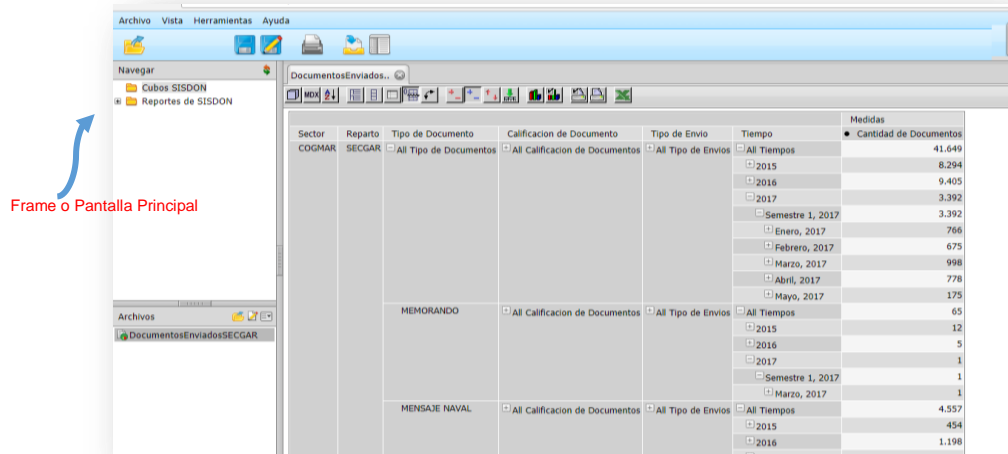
Archivo Vista Herramientas Ayuda

Navegar
Cubos SISDON
Reportes de SISDON

Frame o Pantalla Principal

Archivos
DocumentosEnviadosSECGAR

DocumentosEnviados..

MDX

|  |  |  |  |  |  | Medidas |
|---|---|---|---|---|---|---|
| Sector | Reparto | Tipo de Documento | Calificacion de Documento | Tipo de Envio | Tiempo | Cantidad de Documentos |
| COGMAR | SECGAR | All Tipo de Documentos | All Calificacion de Documentos | All Tipo de Envios | All Tiempos | 41.649 |
|  |  |  |  |  | 2015 | 8.294 |
|  |  |  |  |  | 2016 | 9.405 |
|  |  |  |  |  | 2017 | 3.392 |
|  |  |  |  |  | Semestre 1, 2017 | 3.392 |
|  |  |  |  |  | Enero, 2017 | 766 |
|  |  |  |  |  | Febrero, 2017 | 675 |
|  |  |  |  |  | Marzo, 2017 | 998 |
|  |  |  |  |  | Abril, 2017 | 778 |
|  |  |  |  |  | Mayo, 2017 | 175 |
|  |  | MEMORANDO | All Calificacion de Documentos | All Tipo de Envios | All Tiempos | 65 |
|  |  |  |  |  | 2015 | 12 |
|  |  |  |  |  | 2016 | 5 |
|  |  |  |  |  | 2017 | 1 |
|  |  |  |  |  | Semestre 1, 2017 | 1 |
|  |  |  |  |  | Marzo, 2017 | 1 |
|  |  | MENSAJE NAVAL | All Calificacion de Documentos | All Tipo de Envios | All Tiempos | 4.557 |
|  |  |  |  |  | 2015 | 454 |
|  |  |  |  |  | 2016 | 1.198 |